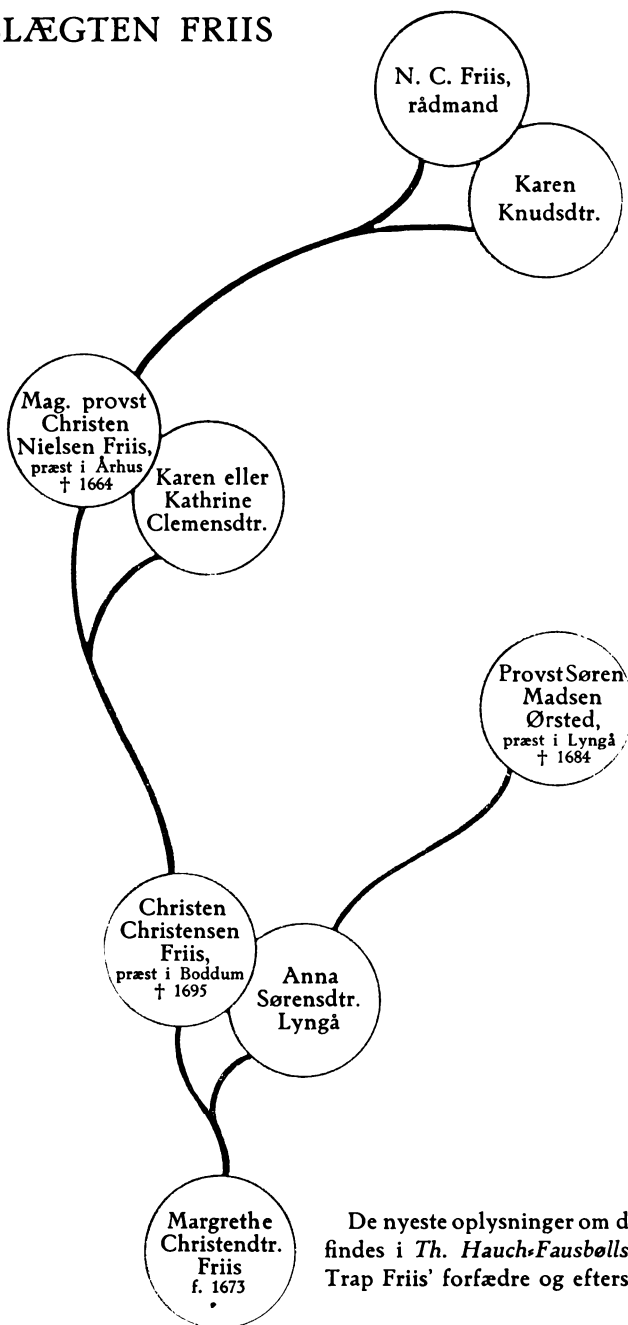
LÆGTEN FRIIS

N. C. Friis, rådmand

Karen Knudsdtr.

Mag. provst Christen Nielsen Friis, præst i Århus † 1664

Karen eller Kathrine Clemensdtr.

Provst Søren Madsen Ørsted, præst i Lyngå † 1684

Christen Christensen Friis, præst i Boddum † 1695

Anna Sørensdtr. Lyngå

Margrethe Christendtr. Friis f. 1673

De nyeste oplysninger om d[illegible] findes i *Th. Hauch-Fausbølls* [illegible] Trap Friis' forfædre og efters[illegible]